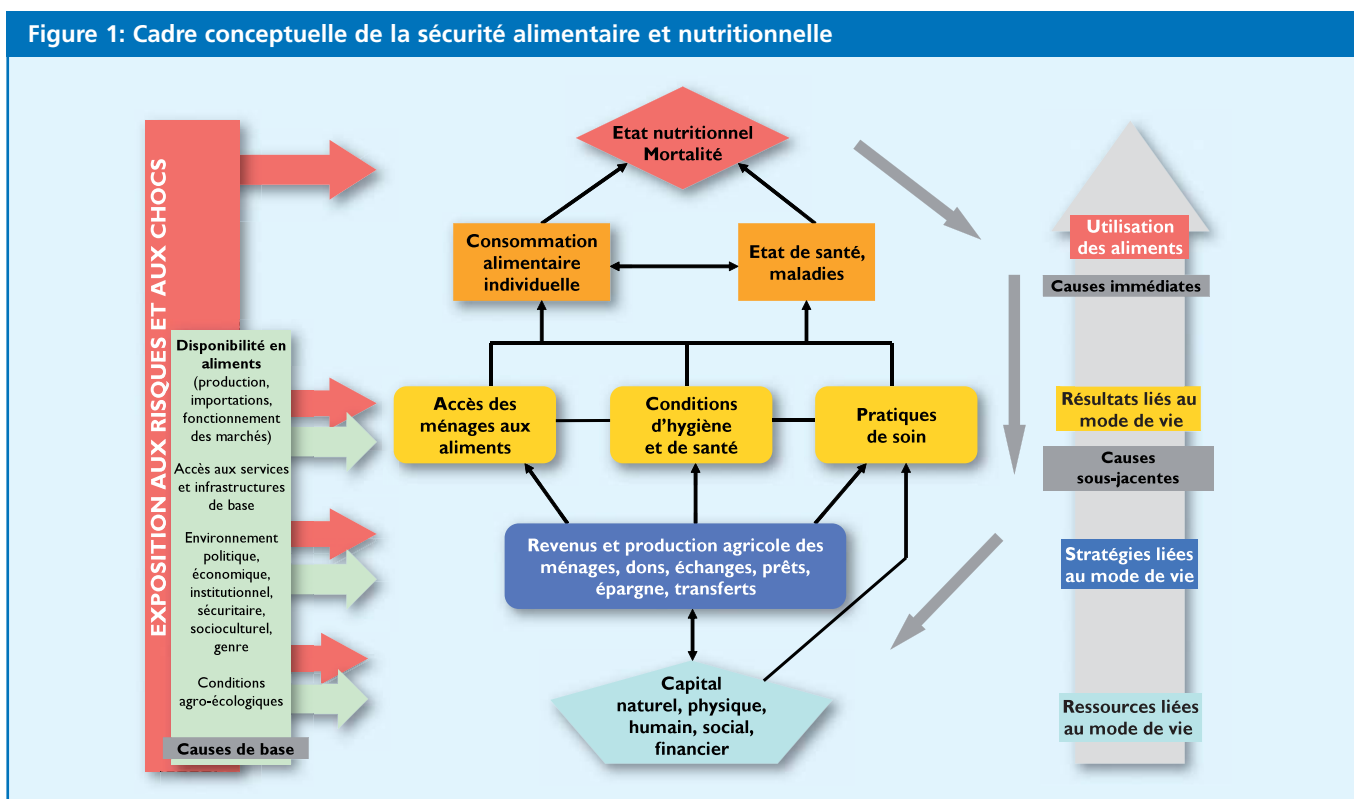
Figure 1: Cadre conceptuelle de la sécurité alimentaire et nutritionnelle

EXPOSITION AUX RISQUES ET AUX CHOCS

Etat nutritionnel
Mortalité

Consommation alimentaire individuelle

Etat de santé, maladies

Disponibilité en aliments (production, importations, fonctionnement des marchés)

Accès aux services et infrastructures de base

Environnement politique, économique, institutionnel, sécuritaire, socioculturel, genre

Conditions agro-écologiques

Causes de base

Accès des ménages aux aliments

Conditions d'hygiène et de santé

Pratiques de soin

Revenus et production agricole des ménages, dons, échanges, prêts, épargne, transferts

Capital naturel, physique, humain, social, financier

Utilisation des aliments

Causes immédiates

Résultats liés au mode de vie

Causes sous-jacentes

Stratégies liées au mode de vie

Ressources liées au mode de vie